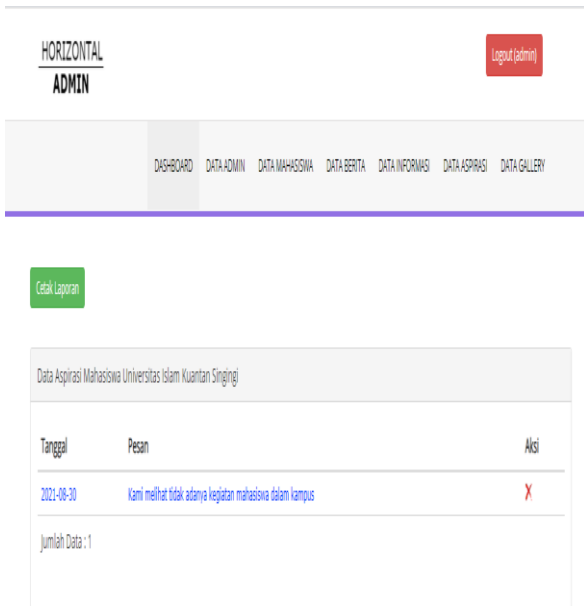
HORIZONTAL
ADMIN

Logout (admin)

DASHBOARD DATA ADMIN DATA MAHASISWA DATA BERITA DATA INFORMASI DATA ASPIRASI DATA GALLERY

Cetak Laporan

Data Aspirasi Mahasiswa Universitas Islam Kuantan Singingi

| Tanggal | Pesan | Aksi |
|---|---|---|
| 2021-08-30 | Kami melihat tidak adanya kegiatan mahasiswa dalam kampus | ✗ |

Jumlah Data : 1